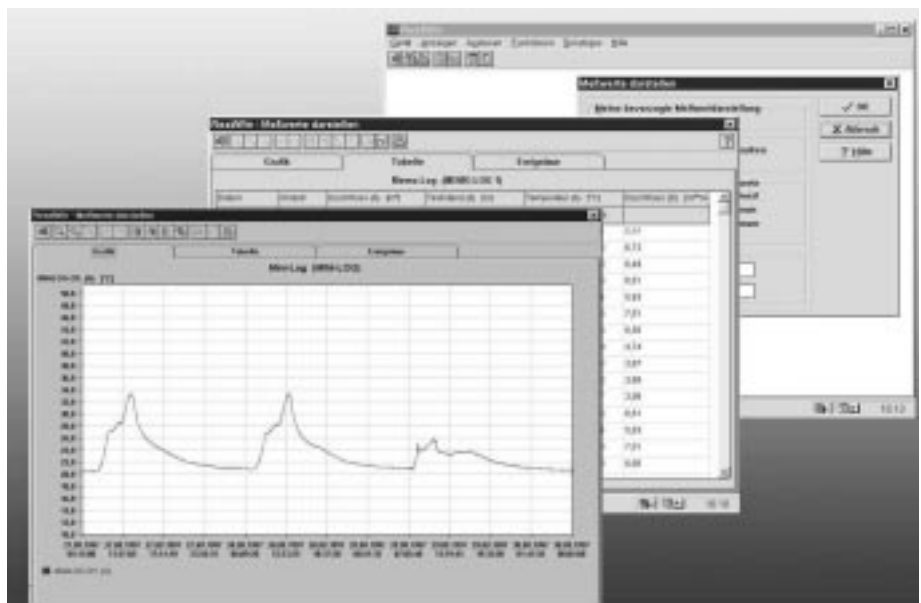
Datei Anzeigen Optionen Funktionen Schaltflächen Hilfe

Meßwerte darstellen

Meine bevorzugte Meßwertdarstellung

✓ OK

X Abbruch

? Hilfe

SoaMile - Meßwerte darstellen

Grafik

Tabelle

Ereignisse

Minilog (MINILOG)

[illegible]

5,61
6,73
6,48
6,61
5,83
7,01
6,86
4,54
3,67
3,89
3,06
6,61
5,83
7,01
6,86

SoaMile - Meßwerte darstellen

Grafik

Tabelle

Ereignisse

MiniLog (MINILOG)

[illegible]

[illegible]

10:12